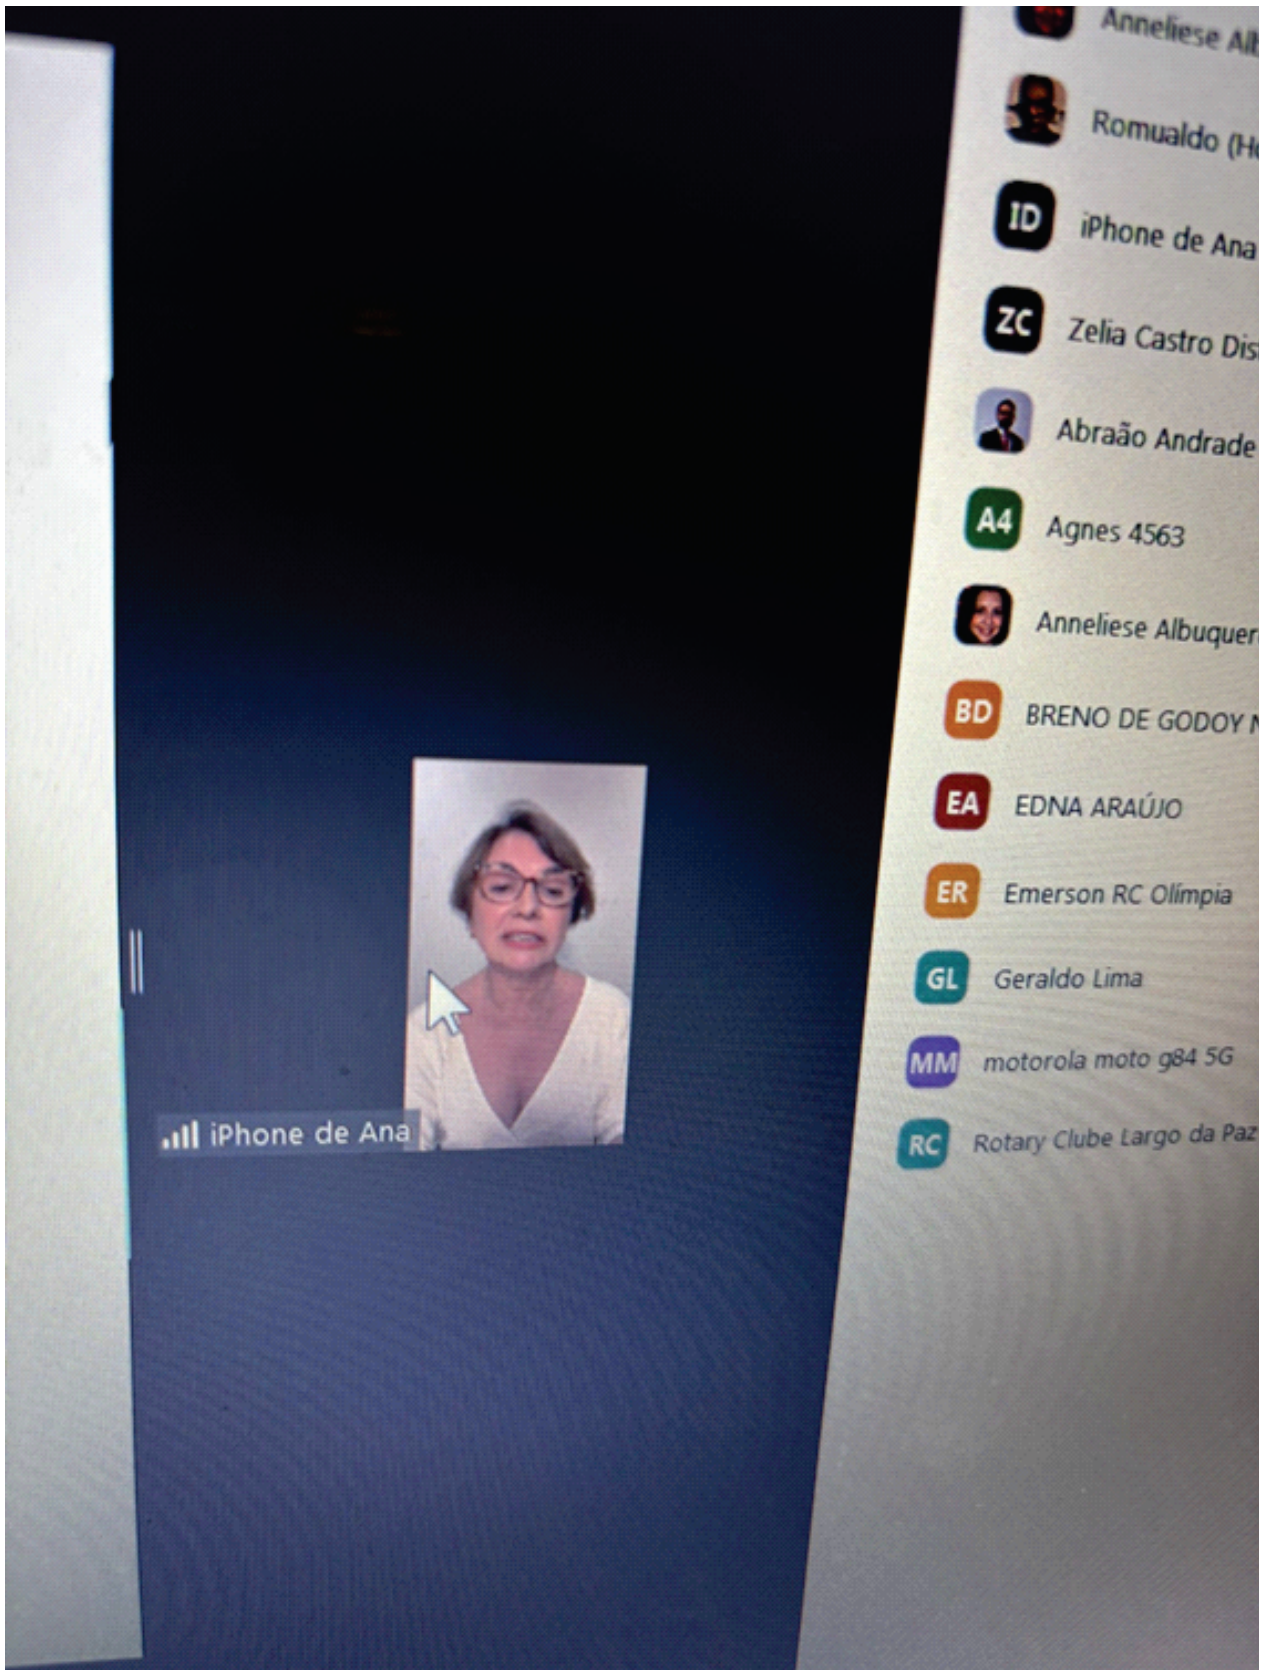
iPhone de Ana

Anneliese Alb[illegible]
Romualdo (H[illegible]
ID iPhone de Ana
ZC Zelia Castro Dis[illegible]
Abraão Andrade
A4 Agnes 4563
Anneliese Albuquer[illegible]
BD BRENO DE GODOY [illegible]
EA EDNA ARAÚJO
ER Emerson RC Olímpia
GL Geraldo Lima
MM motorola moto g84 5G
RC Rotary Clube Largo da Paz